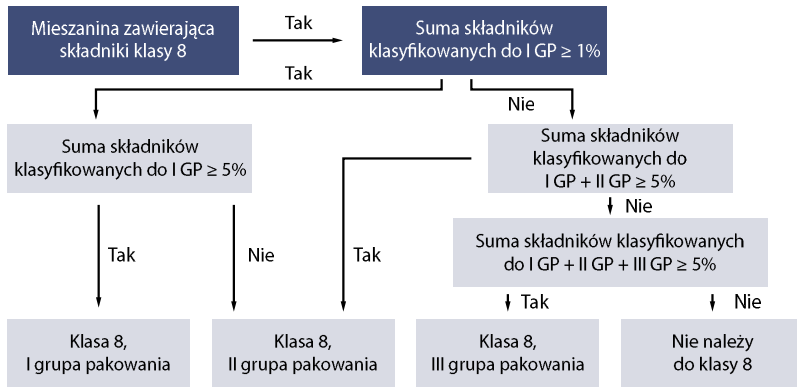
Mieszanina zawierająca składniki klasy 8

Tak

Suma składników klasyfikowanych do I GP ≥ 1%

Tak

Nie

Suma składników klasyfikowanych do I GP ≥ 5%

Suma składników klasyfikowanych do I GP + II GP ≥ 5%

Nie

Suma składników klasyfikowanych do I GP + II GP + III GP ≥ 5%

Tak

Nie

Tak

Tak

Nie

Klasa 8, I grupa pakowania

Klasa 8, II grupa pakowania

Klasa 8, III grupa pakowania

Nie należy do klasy 8